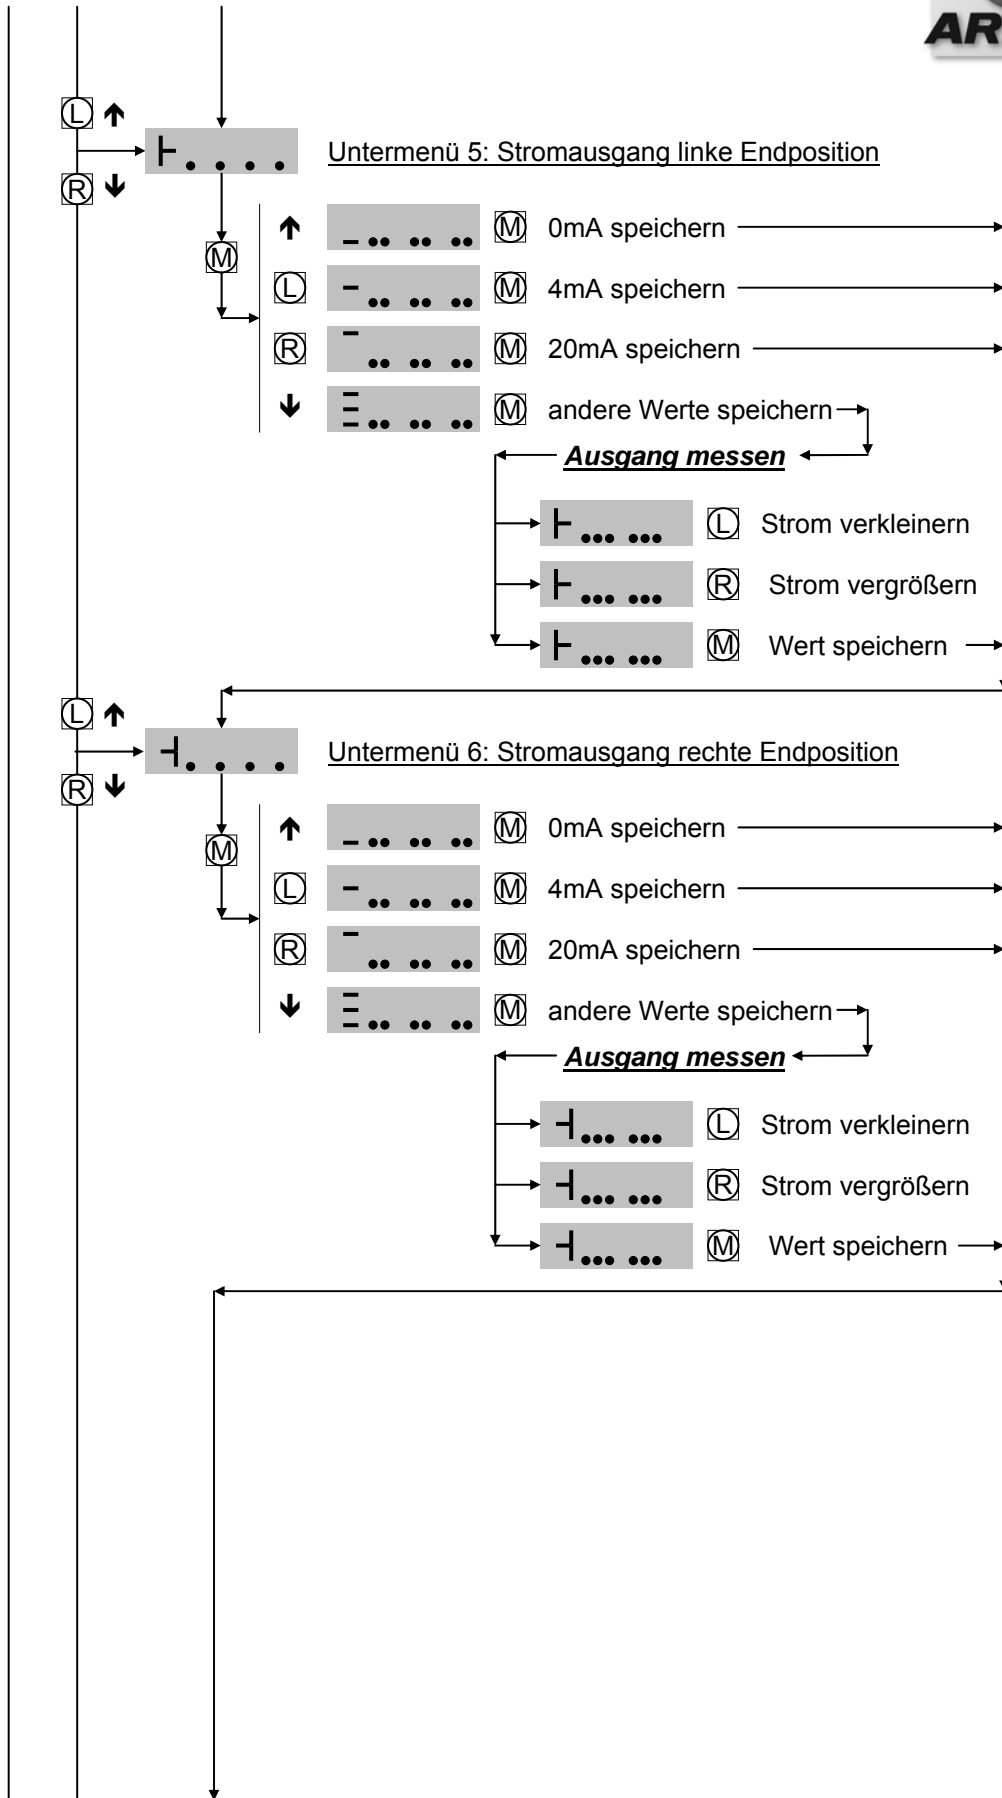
AR

L
R

Untermenü 5: Stromausgang linke Endposition

M

L M 4mA speichern
M 0mA speichern
R M 20mA speichern
M andere Werte speichern

Ausgang messen

L Strom verkleinern
R Strom vergrößern
M Wert speichern

L
R

Untermenü 6: Stromausgang rechte Endposition

M

M 0mA speichern
L M 4mA speichern
R M 20mA speichern
M andere Werte speichern

Ausgang messen

L Strom verkleinern
R Strom vergrößern
M Wert speichern